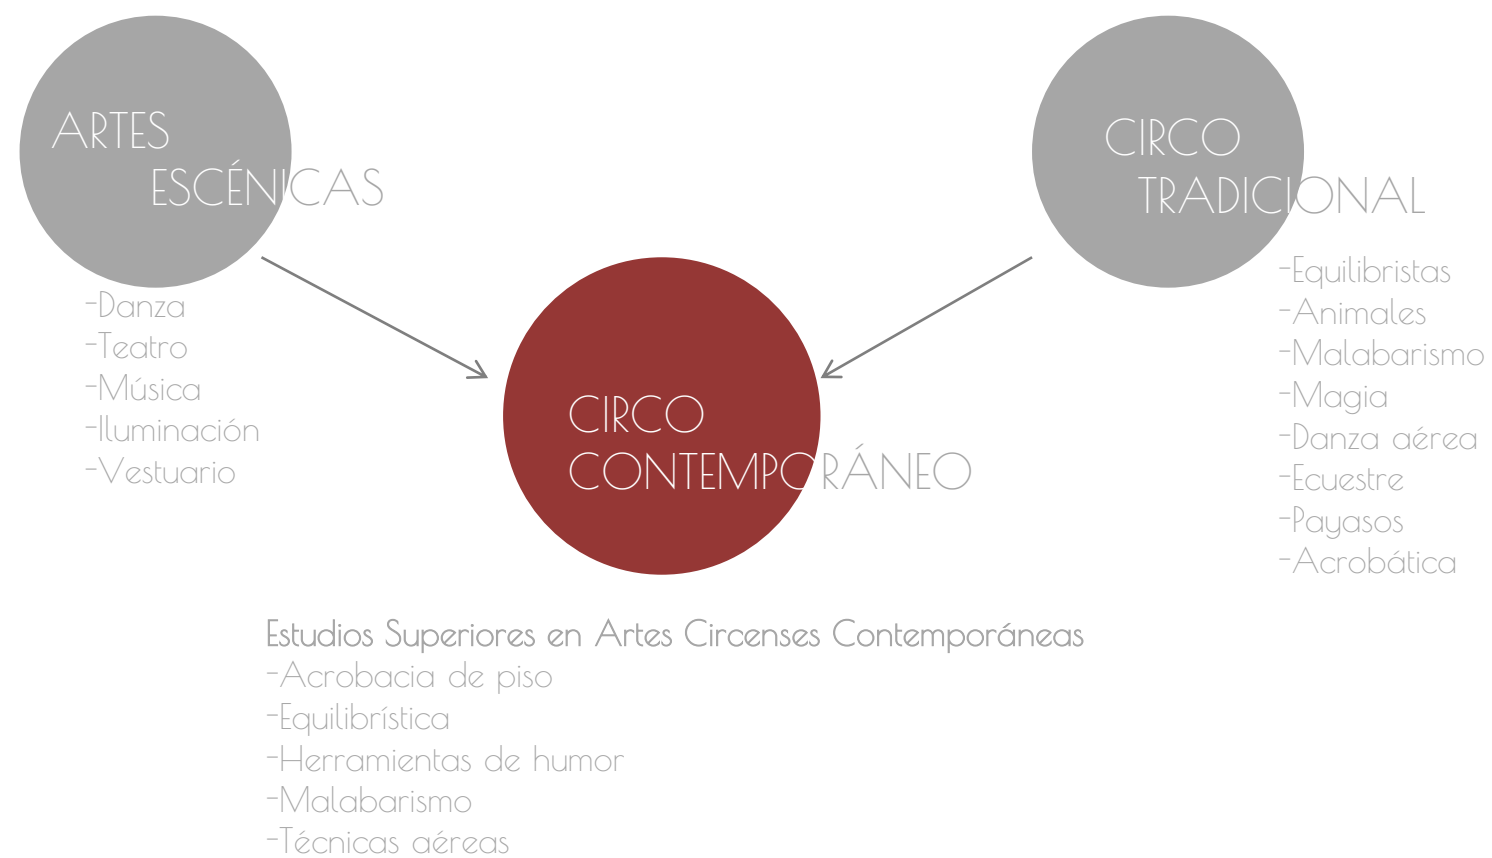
ARTES ESCÉNICAS

-Danza
-Teatro
-Música
-Iluminación
-Vestuario

CIRCO TRADICIONAL

-Equilibristas
-Animales
-Malabarismo
-Magia
-Danza aérea
-Ecuestre
-Payasos
-Acrobática

CIRCO CONTEMPORÁNEO

Estudios Superiores en Artes Circenses Contemporáneas
-Acrobacia de piso
-Equilibrística
-Herramientas de humor
-Malabarismo
-Técnicas aéreas